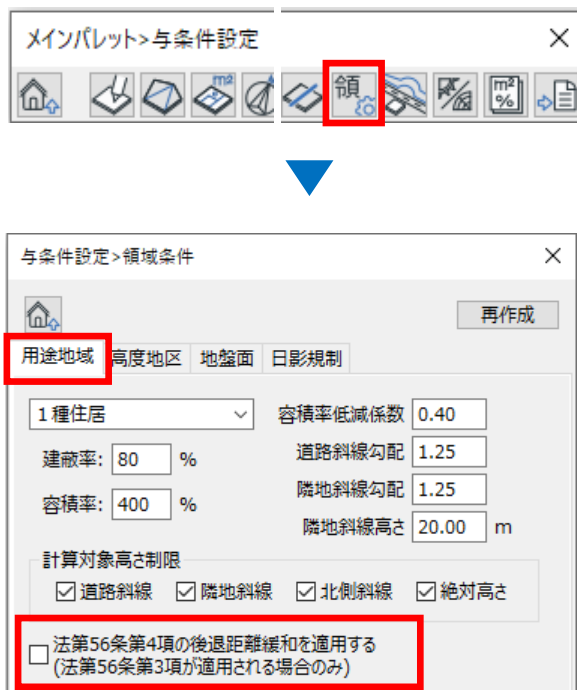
メインパレット>与条件設定

×

領

m2

m2 %

与条件設定>領域条件

×

再作成

用途地域 高度地区 地盤面 日影規制

1種住居

容積率低減係数 0.40

道路斜線勾配 1.25

建蔽率: 80 %

隣地斜線勾配 1.25

容積率: 400 %

隣地斜線高さ 20.00 m

計算対象高さ制限

☑ 道路斜線 ☑ 隣地斜線 ☑ 北側斜線 ☑ 絶対高さ

☐ 法第56条第4項の後退距離緩和を適用する
(法第56条第3項が適用される場合のみ)